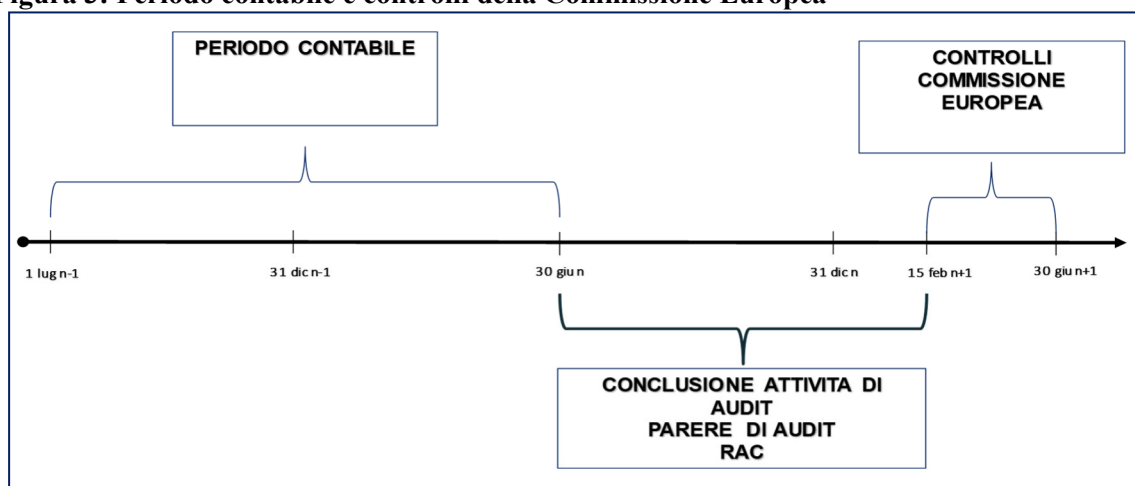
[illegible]gura 5: Periodo contabile e controlli della Commissione Europea

PERIODO CONTABILE

CONTROLLI COMMISSIONE EUROPEA

1 lug n-1

31 dic n-1

30 giu n

31 dic n

15 feb n+1

30 giu n+1

CONCLUSIONE ATTIVITA DI AUDIT
PARERE DI AUDIT
RAC